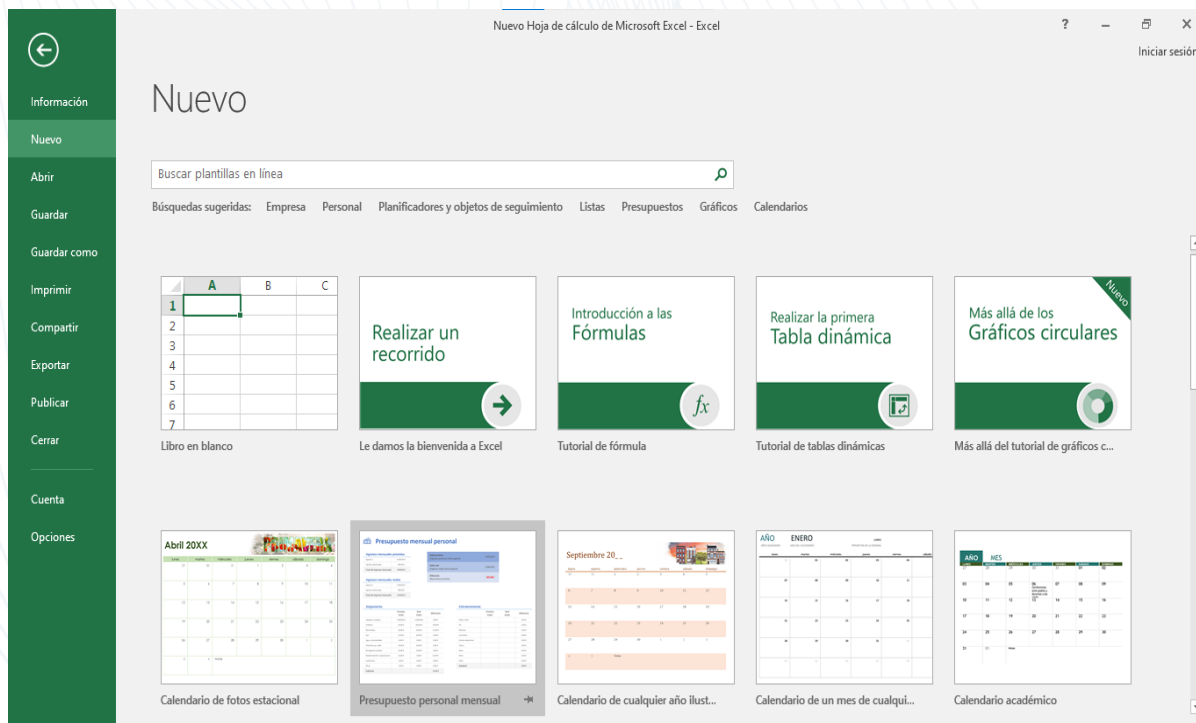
Nuevo Hoja de cálculo de Microsoft Excel - Excel

? – ⧉ ×

Iniciar sesión

Información
Nuevo
Abrir
Guardar
Guardar como
Imprimir
Compartir
Exportar
Publicar
Cerrar
Cuenta
Opciones

Nuevo

Buscar plantillas en línea

Búsquedas sugeridas: Empresa Personal Planificadores y objetos de seguimiento Listas Presupuestos Gráficos Calendarios

| | A | B | C |
|---|---|---|---|
| 1 | | | |
| 2 | | | |
| 3 | | | |
| 4 | | | |
| 5 | | | |
| 6 | | | |
| 7 | | | |

Libro en blanco

Realizar un recorrido

Le damos la bienvenida a Excel

Introducción a las Fórmulas

$fx$

Tutorial de fórmula

Realizar la primera Tabla dinámica

Tutorial de tablas dinámicas

Nuevo

Más allá de los Gráficos circulares

Más allá del tutorial de gráficos c...

Abril 20XX

Calendario de fotos estacional

Presupuesto mensual personal

Presupuesto personal mensual

Septiembre 20__

Calendario de cualquier año ilust...

AÑO ENERO

Calendario de un mes de cualqui...

AÑO MES

Calendario académico